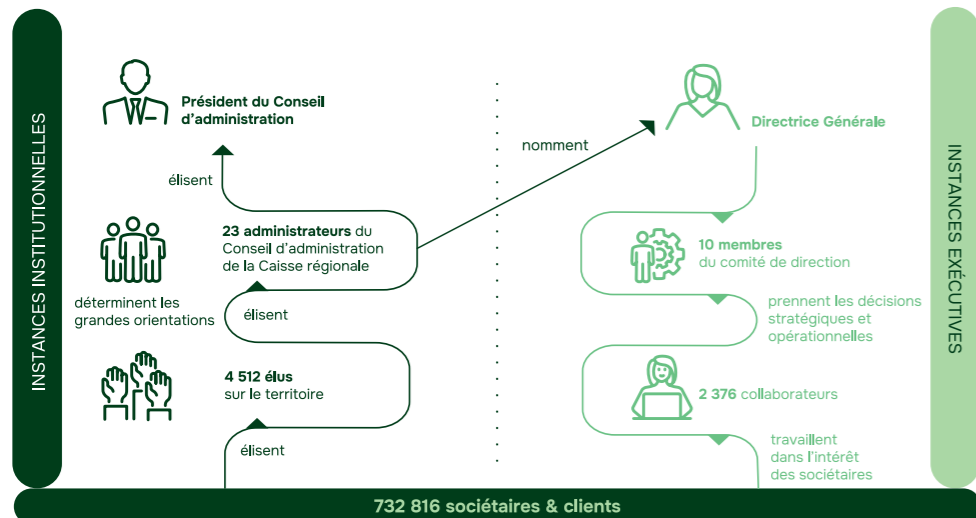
INSTANCES INSTITUTIONNELLES

Président du Conseil d'administration

élisent

23 administrateurs du Conseil d'administration de la Caisse régionale

déterminent les grandes orientations

élisent

4 512 élus sur le territoire

élisent

nomment

Directrice Générale

10 membres du comité de direction

prennent les décisions stratégiques et opérationnelles

2 376 collaborateurs

travaillent dans l'intérêt des sociétaires

INSTANCES EXÉCUTIVES

732 816 sociétaires & clients